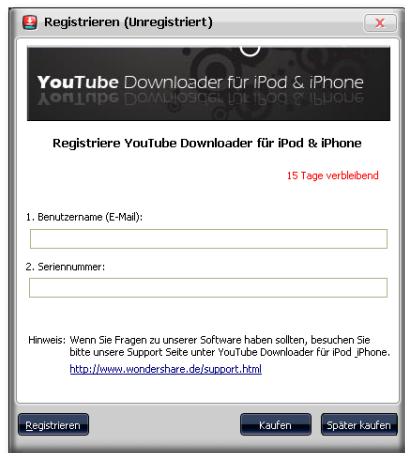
Registrieren (Unregistriert)

YouTube Downloader für iPod & iPhone

Registriere YouTube Downloader für iPod & iPhone

15 Tage verbleibend

1. Benutzername (E-Mail):

2. Seriennummer:

Hinweis: Wenn Sie Fragen zu unserer Software haben sollten, besuchen Sie bitte unsere Support Seite unter YouTube Downloader für iPod  iPhone.

http://www.wondershare.de/support.html

Registrieren

Kaufen

Später kaufen